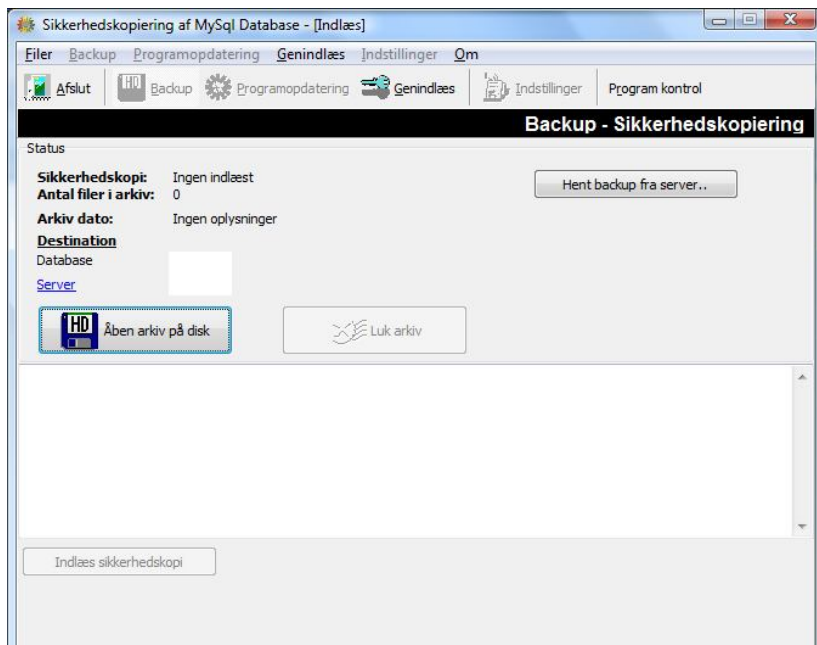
Sikkerhedskopiering af MySql Database - [Indlæs]

Filer Backup Programopdatering Genindlæs Indstillinger Om

Afslut Backup Programopdatering Genindlæs Indstillinger Program kontrol

Backup - Sikkerhedskopiering

Status

Sikkerhedskopi: Ingen indlæst
Antal filer i arkiv: 0
Arkiv dato: Ingen oplysninger

Hent backup fra server..

Destination
Database
Server

HD Åben arkiv på disk

Luk arkiv

Indlæs sikkerhedskopi